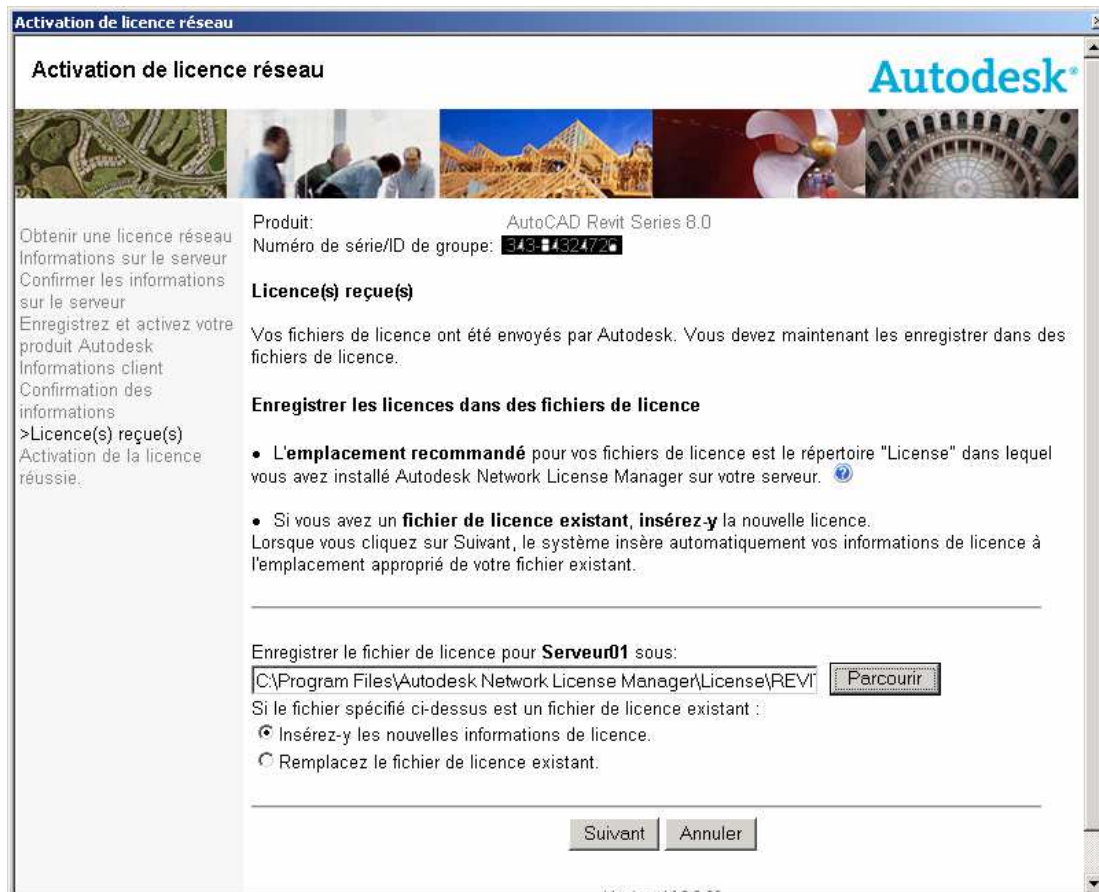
Activation de licence réseau

Activation de licence réseau

Autodesk

Obtenir une licence réseau
Informations sur le serveur
Confirmer les informations sur le serveur
Enregistrez et activez votre produit Autodesk
Informations client
Confirmation des informations
>Licence(s) reçue(s)
Activation de la licence réussie.

Produit: AutoCAD Revit Series 8.0
Numéro de série/ID de groupe: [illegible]

Licence(s) reçue(s)

Vos fichiers de licence ont été envoyés par Autodesk. Vous devez maintenant les enregistrer dans des fichiers de licence.

Enregistrer les licences dans des fichiers de licence

• L'emplacement recommandé pour vos fichiers de licence est le répertoire "License" dans lequel vous avez installé Autodesk Network License Manager sur votre serveur.

• Si vous avez un fichier de licence existant, insérez-y la nouvelle licence.
Lorsque vous cliquez sur Suivant, le système insère automatiquement vos informations de licence à l'emplacement approprié de votre fichier existant.

Enregistrer le fichier de licence pour Serveur01 sous:
C:\Program Files\Autodesk Network License Manager\License\REVI
Parcourir
Si le fichier spécifié ci-dessus est un fichier de licence existant :
Insérez-y les nouvelles informations de licence.
Remplacez le fichier de licence existant.

Suivant Annuler

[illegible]